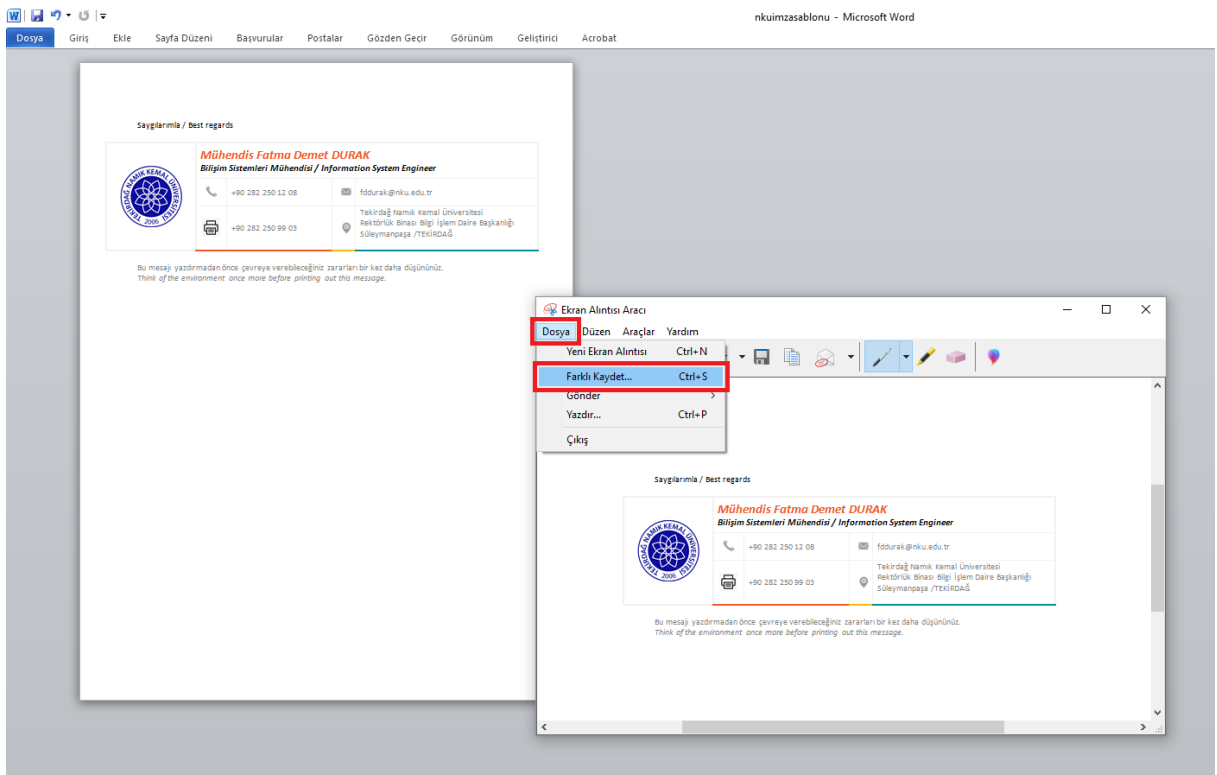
nkuimzasablonu - Microsoft Word

Dosya Giriş Ekle Sayfa Düzeni Başvurular Postalar Gözden Geçir Görünüm Geliştirici Acrobat

Saygılarımla / Best regards

Mühendis Fatma Demet DURAK
Bilişim Sistemleri Mühendisi / Information System Engineer

TEKİRDAĞ NAMIK KEMAL ÜNİVERSİTESİ 2006

+90 282 250 12 08
fddurak@nku.edu.tr
+90 282 250 99 03
Tekirdağ Namık Kemal Üniversitesi
Rektörlük Binası Bilgi İşlem Daire Başkanlığı
Süleymanpaşa /TEKİRDAĞ

Bu mesajı yazdırmadan önce çevreye verebileceğiniz zararları bir kez daha düşününüz.
Think of the environment once more before printing out this message.

Ekran Alıntısı Aracı

Dosya Düzen Araçlar Yardım

Yeni Ekran Alıntısı Ctrl+N
Farklı Kaydet... Ctrl+S
Gönder
Yazdır... Ctrl+P
Çıkış

Saygılarımla / Best regards

Mühendis Fatma Demet DURAK
Bilişim Sistemleri Mühendisi / Information System Engineer

TEKİRDAĞ NAMIK KEMAL ÜNİVERSİTESİ 2006

+90 282 250 12 08
fddurak@nku.edu.tr
+90 282 250 99 03
Tekirdağ Namık Kemal Üniversitesi
Rektörlük Binası Bilgi İşlem Daire Başkanlığı
Süleymanpaşa /TEKİRDAĞ

Bu mesajı yazdırmadan önce çevreye verebileceğiniz zararları bir kez daha düşününüz.
Think of the environment once more before printing out this message.